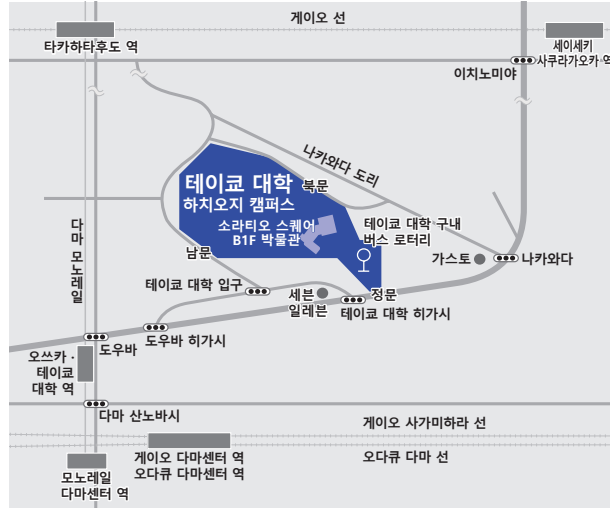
게이오 선

타카하타후도 역

세이세키 사쿠라가오카 역

이치노미야

나카와다 도리

테이쿄 대학 하치오지 캠퍼스

북문

소라티오 스퀘어 B1F 박물관

테이쿄 대학 구내 버스 로터리

남문

가스토

나카와다

다마 모노레일

테이쿄 대학 입구

세븐 일레븐

정문

테이쿄 대학 히가시

도우바 히가시

도우바

오쓰카 · 테이쿄 대학 역

다마 산노바시

게이오 사가미하라 선

게이오 다마센터 역
오다큐 다마센터 역

오다큐 다마 선

모노레일 다마센터 역